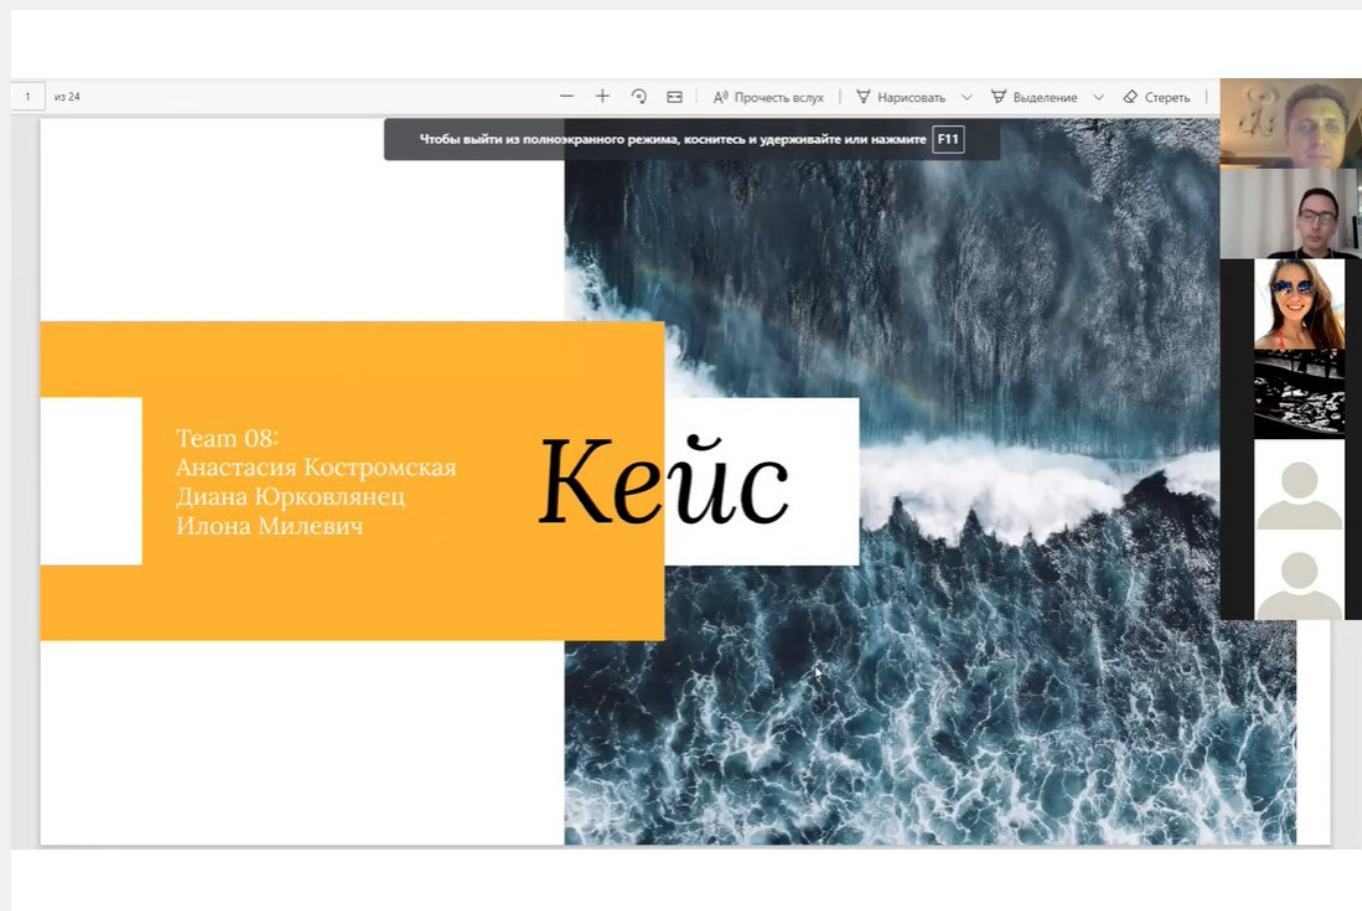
1 из 24

— + Прочесть вслух | Нарисовать | Выделение | Стереть

Чтобы выйти из полноэкранного режима, коснитесь и удерживайте или нажмите F11

Team 08:
Анастасия Костромская
Диана Юрковлянец
Илона Милевич

Кейс